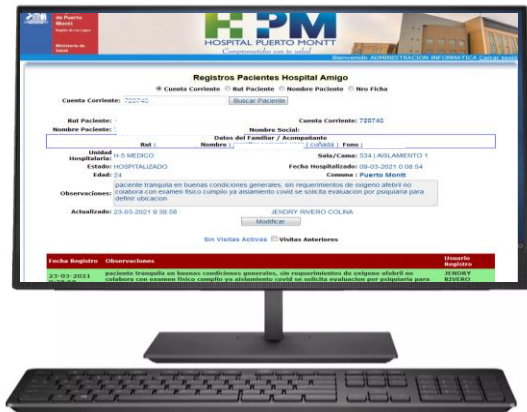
de Puerto Montt
Región de Los Lagos
Ministerio de Salud

HPM
HOSPITAL PUERTO MONTT
Comprometidos con tu salud

Bienvenido ADMINISTRACION INFORMATICA Cerrar sesión

Registros Pacientes Hospital Amigo

Cuenta Corriente Rut Paciente Nombre Paciente Nro Ficha

Cuenta Corriente: 720740 Buscar Paciente

Rut Paciente: Cuenta Corriente: 720740
Nombre Paciente: Nombre Social:
Datos del Familiar / Acompañante
Rut : Nombre : ( cuñada ) Fono :
Unidad Hospitalaria: H-5 MEDICO Sala/Cama: 534 | AISLAMIENTO 1
Estado: HOSPITALIZADO Fecha Hospitalizado: 09-03-2021 0:08:54
Edad: 24 Comuna : Puerto Montt
Observaciones: paciente tranquila en buenas condiciones generales, sin requerimientos de oxigeno afebril no colabora con examen fisico cumplio ya aislamiento covid se solicita evaluacion por psiquiatria para definir ubicacion
Actualizado: 23-03-2021 9:38:58 JENDRY RIVERO COLINA
Modificar

Sin Visitas Activas Visitas Anteriores

| Fecha Registro | Observaciones | Usuario Registro |
|---|---|---|
| 23-03-2021 9:38:58 | paciente tranquila en buenas condiciones generales, sin requerimientos de oxigeno afebril no colabora con examen fisico cumplio ya aislamiento covid se solicita evaluacion por psiquiatria para | JENDRY RIVERO |